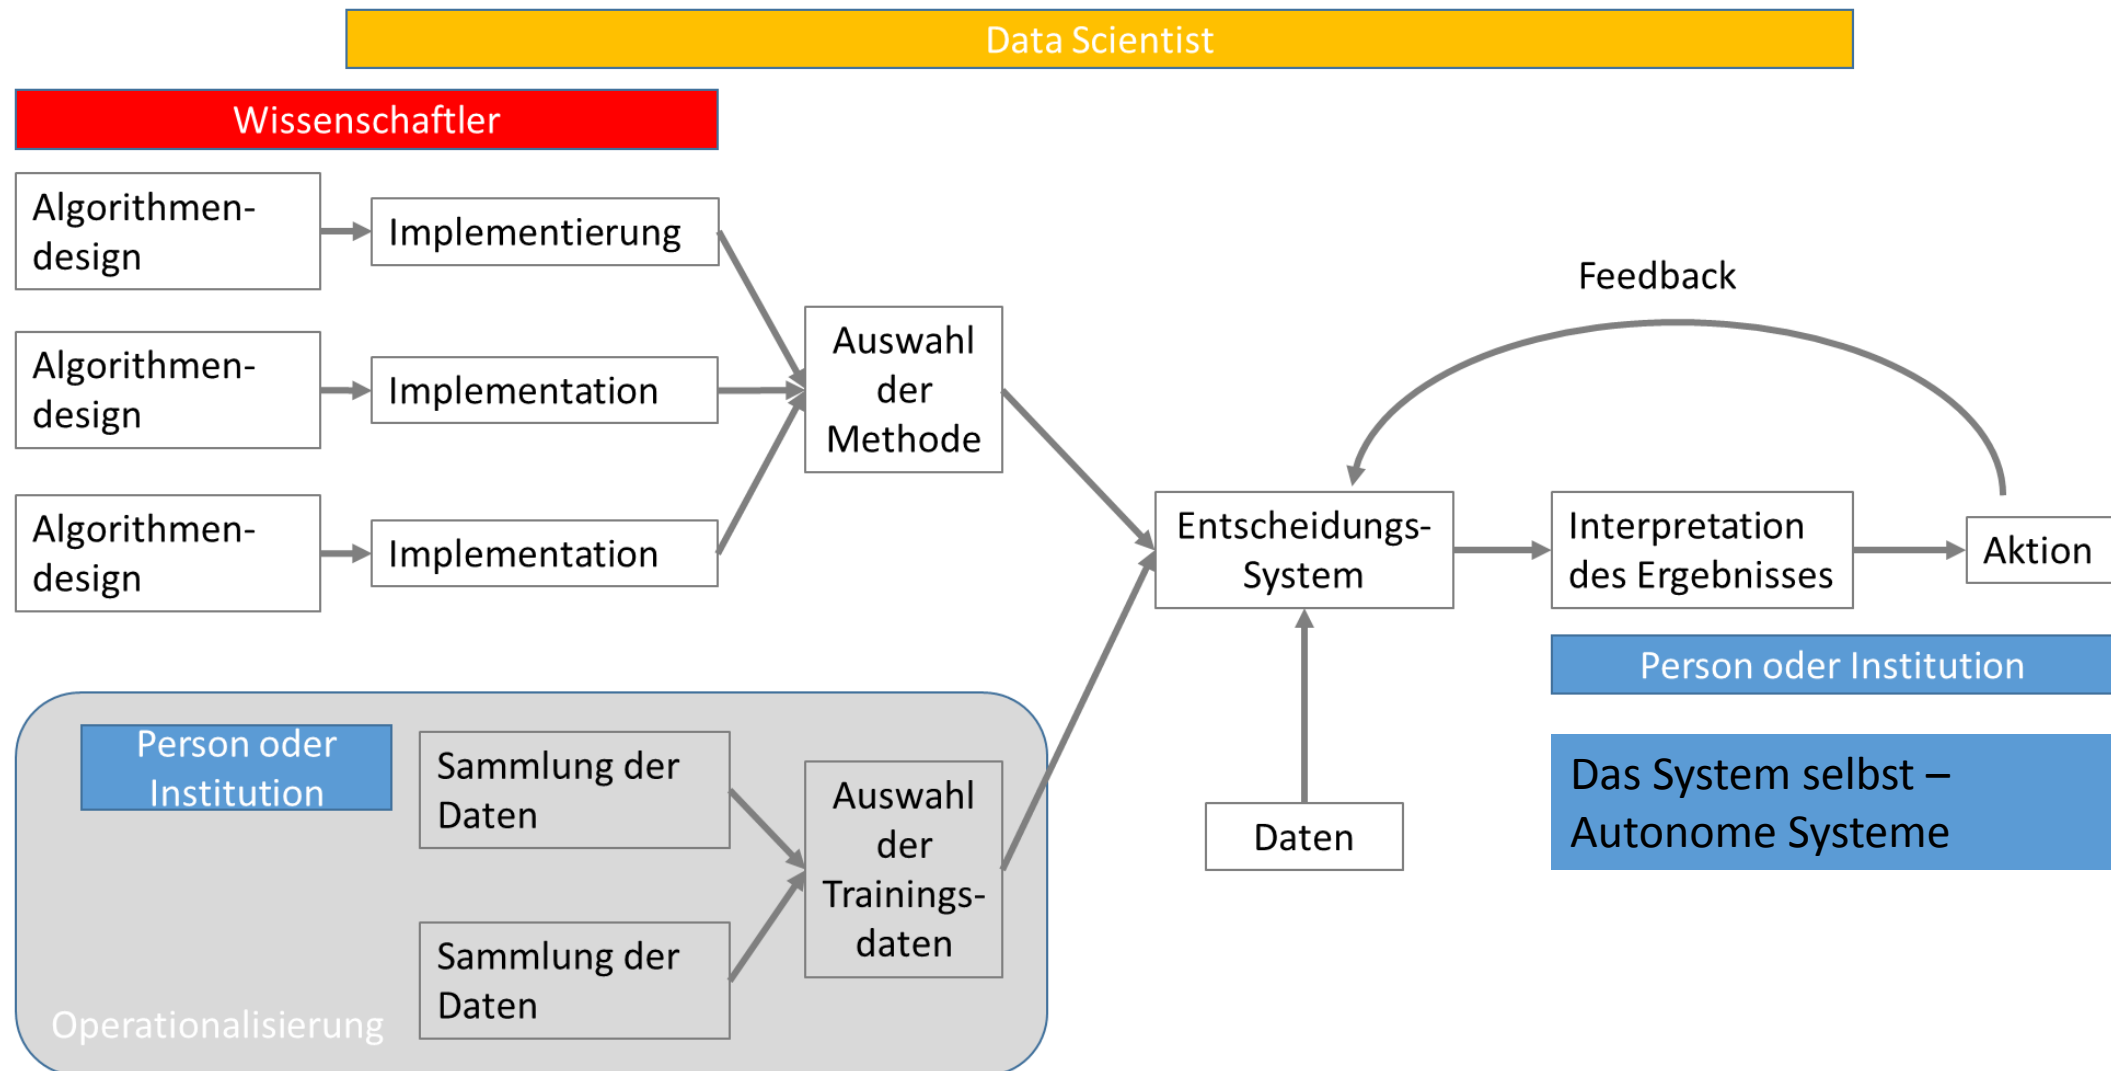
Data Scientist

Wissenschaftler

Algorithmen-design

Implementierung

Algorithmen-design

Implementation

Algorithmen-design

Implementation

Auswahl der Methode

Feedback

Entscheidungs-System

Interpretation des Ergebnisses

Aktion

Person oder Institution

Daten

Das System selbst – Autonome Systeme

Person oder Institution

Sammlung der Daten

Sammlung der Daten

Auswahl der Trainings-daten

Operationalisierung